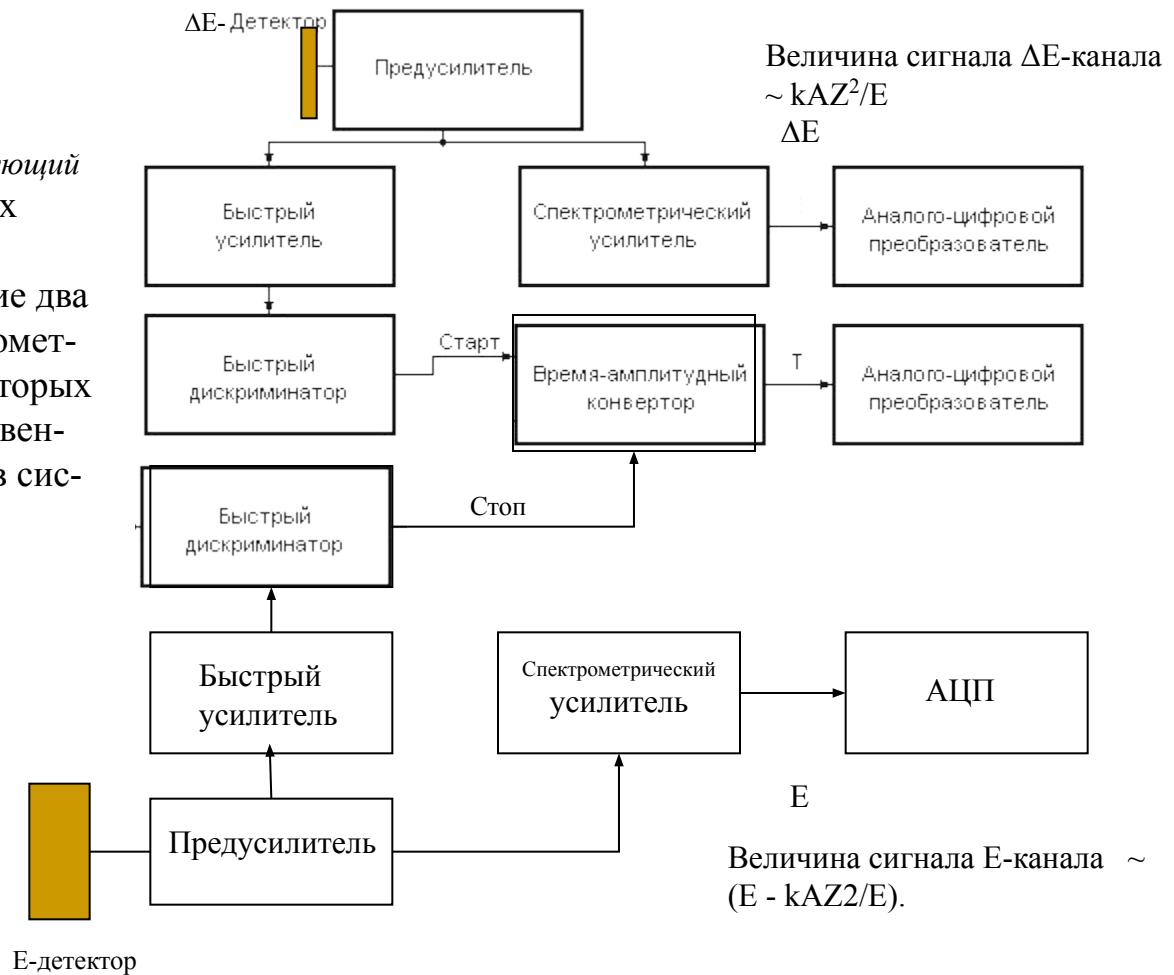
ΔЕ- Детектор

Предусилитель

Величина сигнала ΔЕ-канала ~ $kAZ^2/E$

ΔЕ

ющий

х

ие два

омет-

торых

вен-

в сис-

Быстрый усилитель

Спектрометрический усилитель

Аналого-цифровой преобразователь

Быстрый дискриминатор

Старт

Время-амплитудный конвертор

T

Аналого-цифровой преобразователь

Быстрый дискриминатор

Стоп

Быстрый усилитель

Спектрометрический усилитель

АЦП

E

Предусилитель

Величина сигнала Е-канала ~ (E - kAZ2/E).

Е-детектор